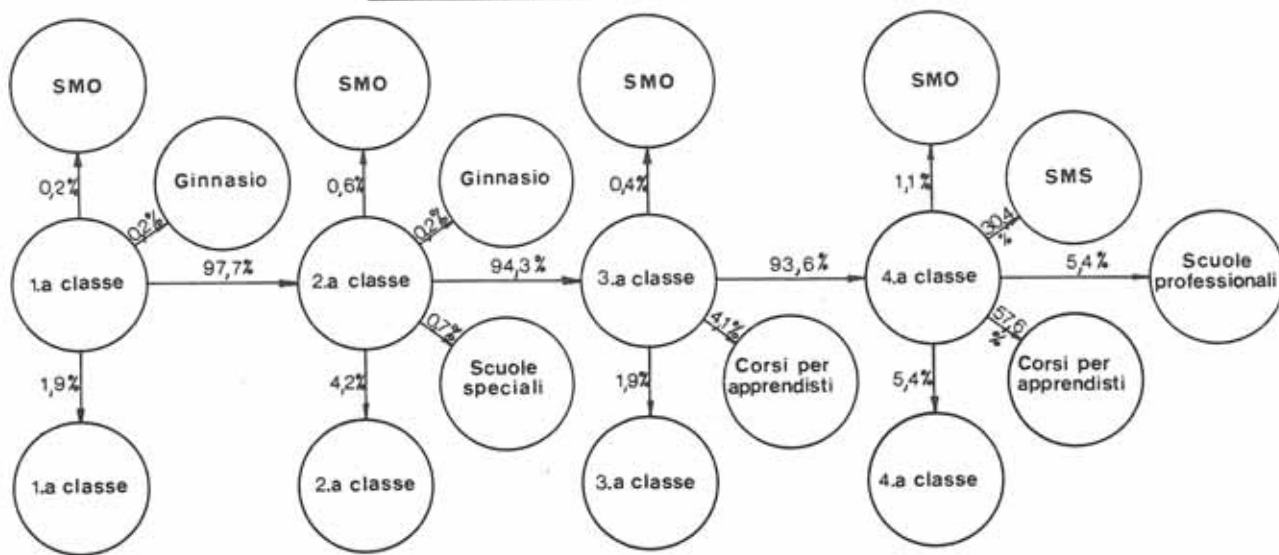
SMO
0,2%
Ginnasio
0,2%
1.a classe
97,7%
1,9%
1.a classe

SMO
0,6%
Ginnasio
0,2%
2.a classe
94,3%
0,7%
Scuole speciali
4,2%
2.a classe

SMO
0,4%
3.a classe
93,6%
4,1%
Corsi per apprendisti
1,9%
3.a classe

SMO
1,1%
SMS
30,4%
4.a classe
5,4%
Scuole professionali
57,6%
Corsi per apprendisti
5,4%
4.a classe